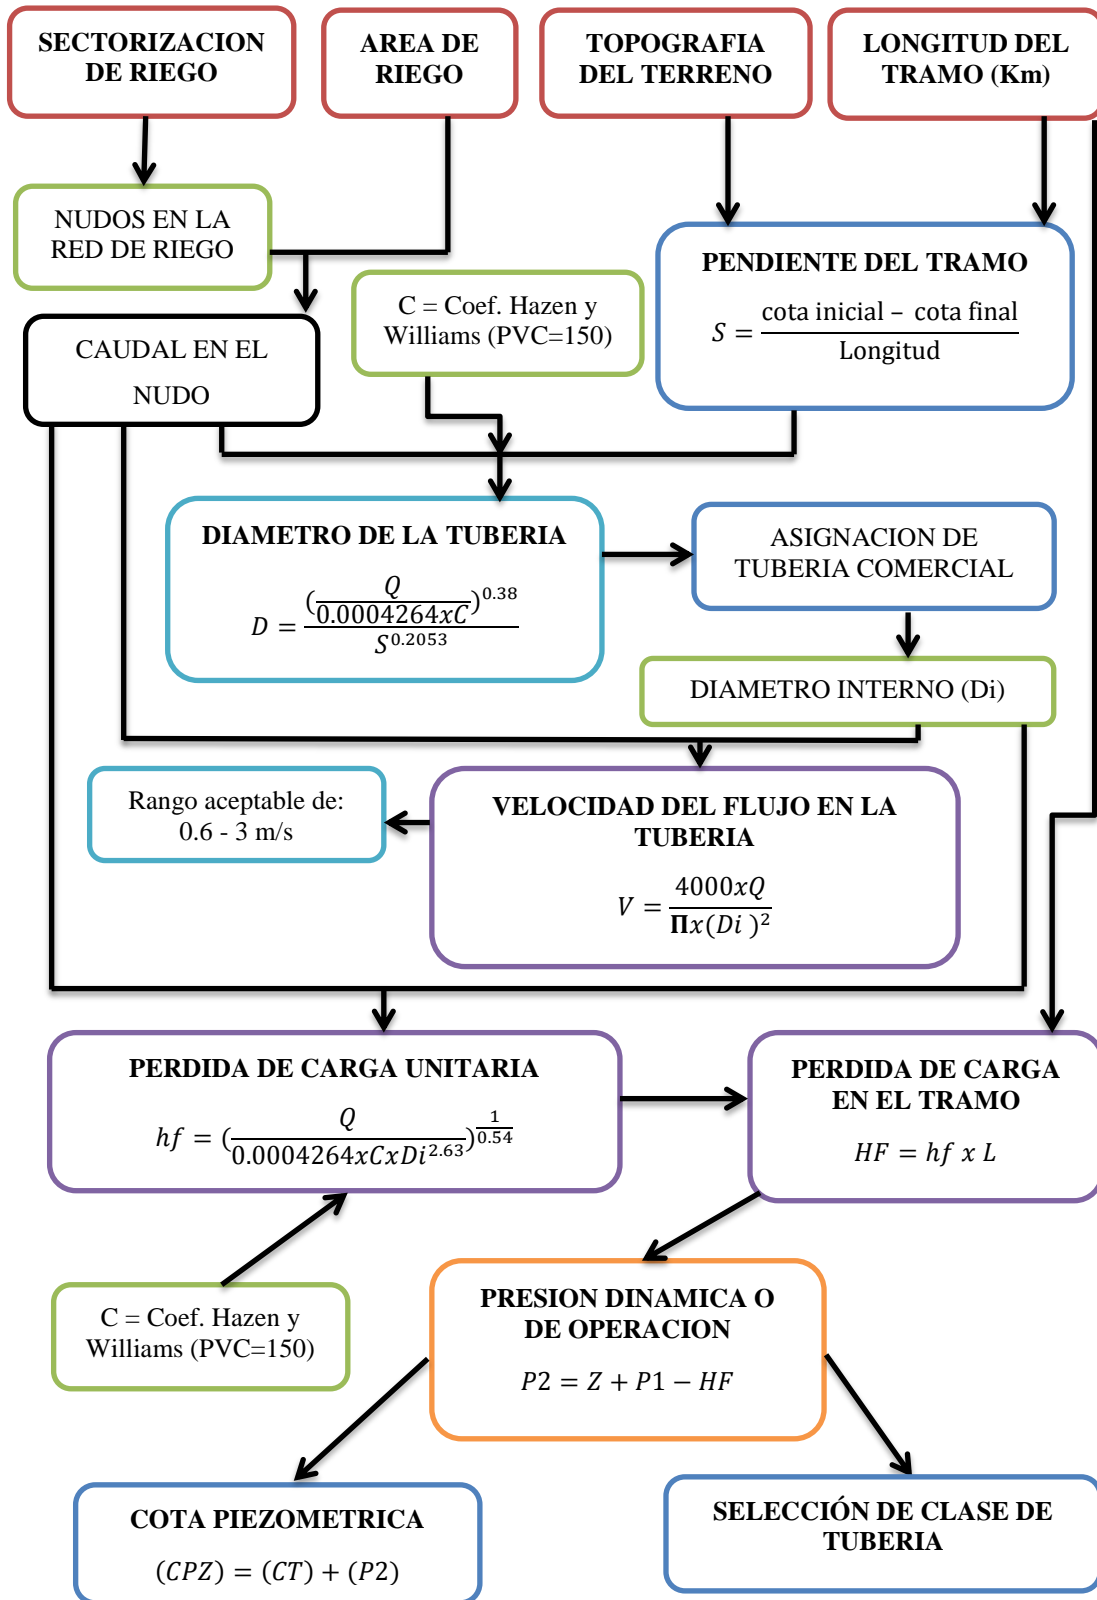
SECTORIZACION DE RIEGO

AREA DE RIEGO

TOPOGRAFIA DEL TERRENO

LONGITUD DEL TRAMO (Km)

NUDOS EN LA RED DE RIEGO

C = Coef. Hazen y Williams (PVC=150)

PENDIENTE DEL TRAMO

$S = \frac{\text{cota inicial} - \text{cota final}}{\text{Longitud}}$

CAUDAL EN EL NUDO

DIAMETRO DE LA TUBERIA

$D = \frac{(\frac{Q}{0.0004264xC})^{0.38}}{S^{0.2053}}$

ASIGNACION DE TUBERIA COMERCIAL

DIAMETRO INTERNO (Di)

Rango aceptable de: 0.6 - 3 m/s

VELOCIDAD DEL FLUJO EN LA TUBERIA

$V = \frac{4000xQ}{\Pi x(Di)^2}$

PERDIDA DE CARGA UNITARIA

$hf = (\frac{Q}{0.0004264xCxDi^{2.63}})^{\frac{1}{0.54}}$

PERDIDA DE CARGA EN EL TRAMO

$HF = hf \ x \ L$

C = Coef. Hazen y Williams (PVC=150)

PRESION DINAMICA O DE OPERACION

$P2 = Z + P1 - HF$

COTA PIEZOMETRICA

$(CPZ) = (CT) + (P2)$

SELECCIÓN DE CLASE DE TUBERIA